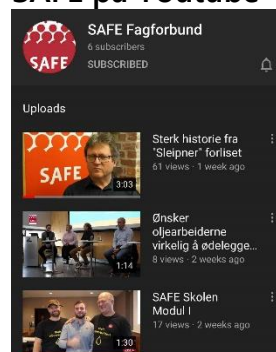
SAFE på Youtube

SAFE

SAFE Fagforbund
6 subscribers
SUBSCRIBED

Uploads

SAFE
3:03
Sterk historie fra "Sleipner" forliset
61 views · 1 week ago

1:14
Ønsker oljearbeiderne virkelig å ødelegge...
8 views · 2 weeks ago

1:30
SAFE Skolen Modul I
17 views · 2 weeks ago